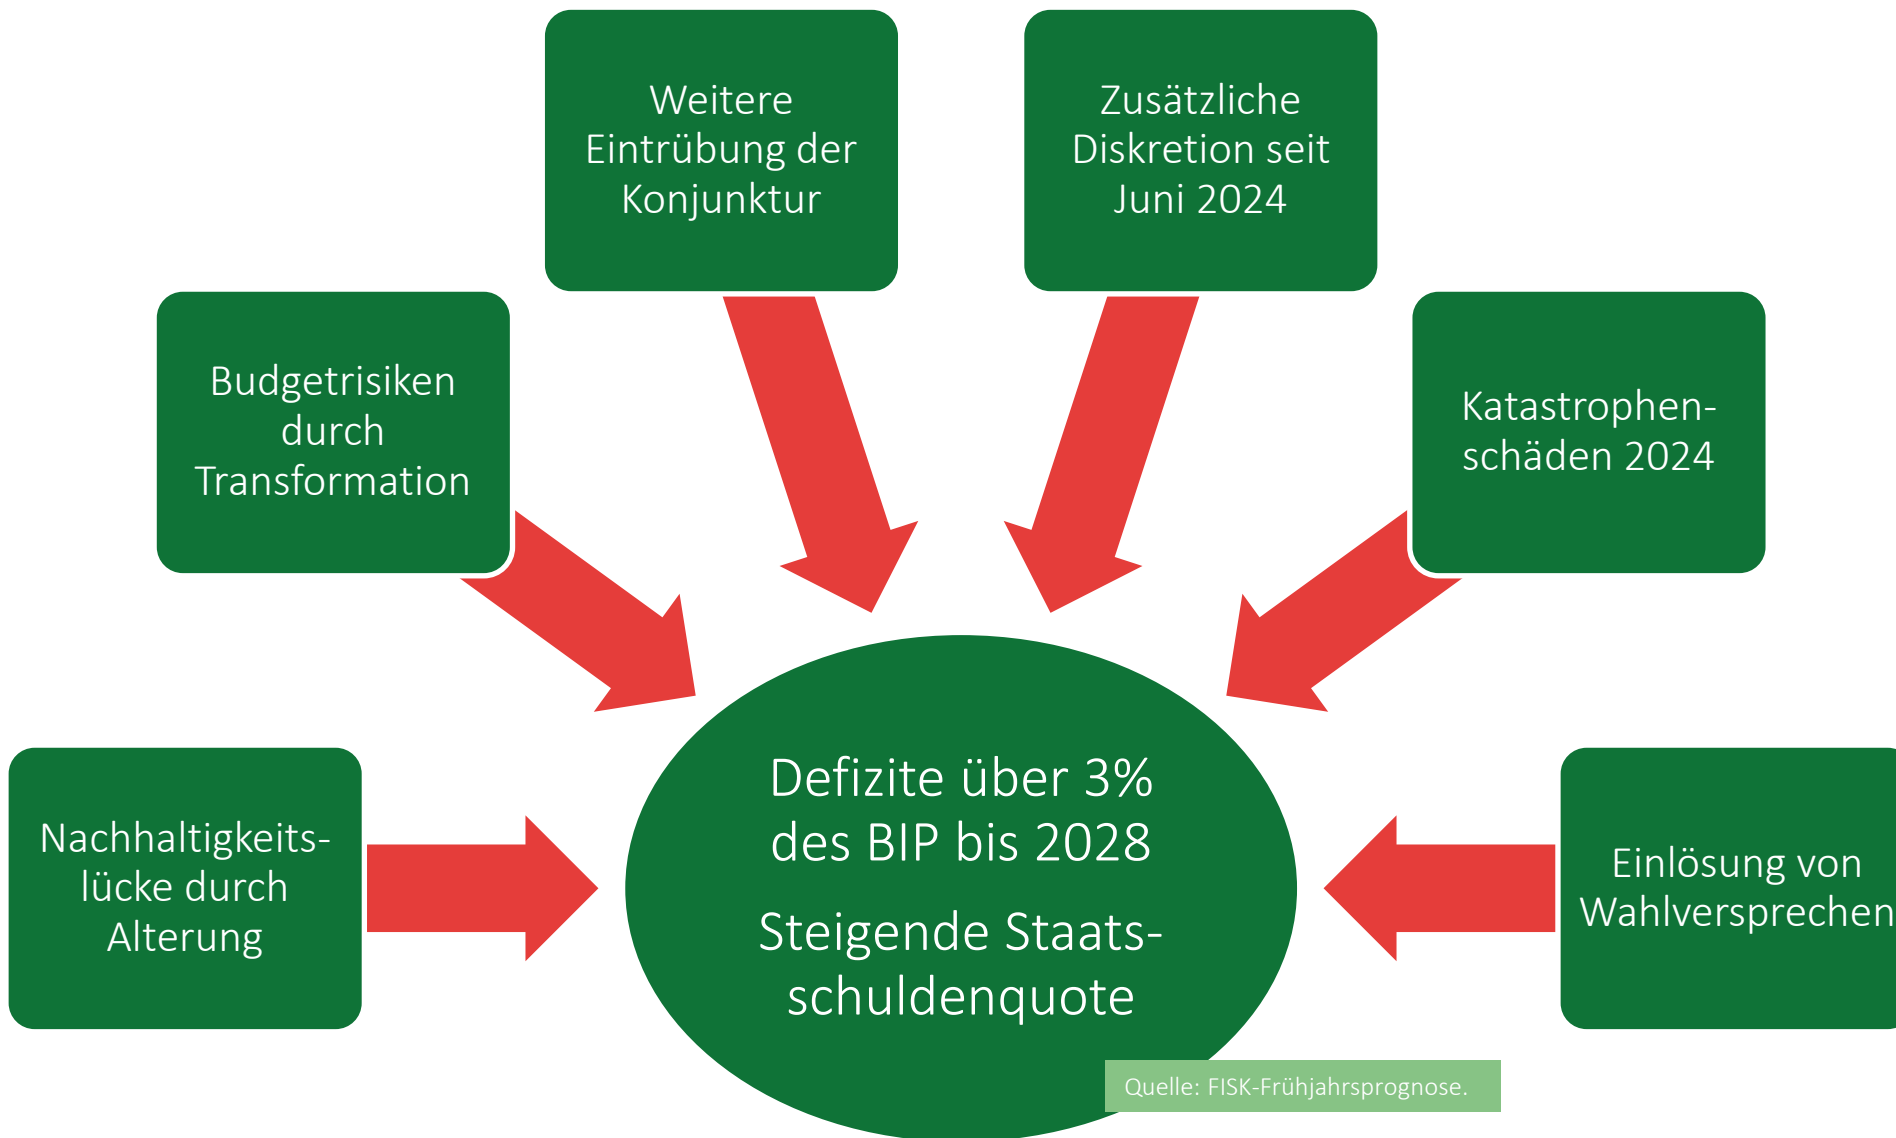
Weitere Eintrübung der Konjunktur

Zusätzliche Diskretion seit Juni 2024

Budgetrisiken durch Transformation

Katastrophenschäden 2024

Nachhaltigkeitslücke durch Alterung

Defizite über 3% des BIP bis 2028

Steigende Staatsschuldenquote

Einlösung von Wahlversprechen

Quelle: FISK-Frühjahrsprognose.